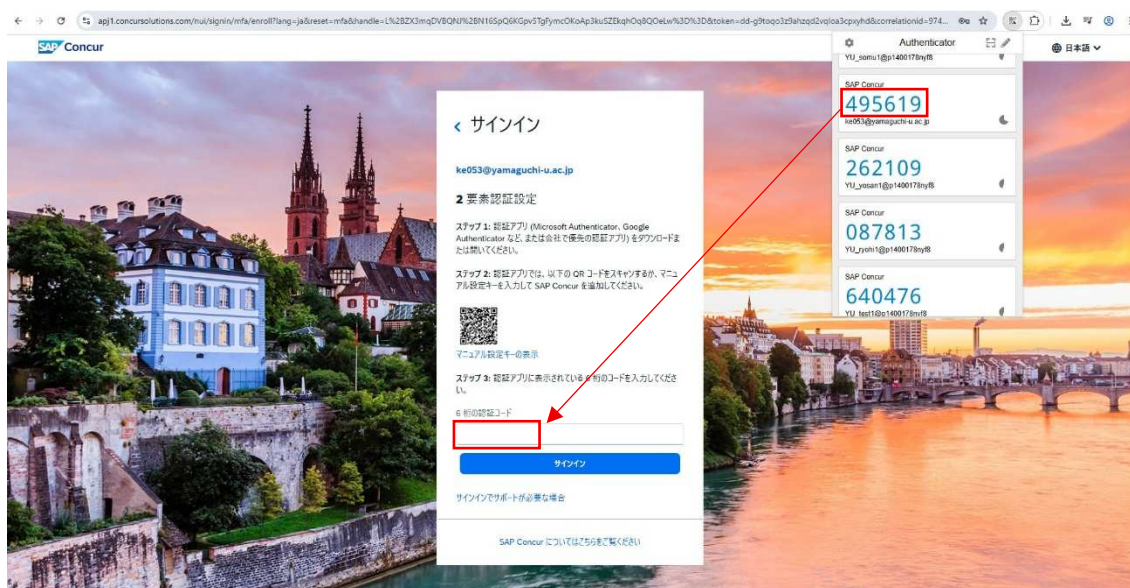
apj1.concursolutions.com/nui/signin/mfa/enroll?lang=ja&reset=mfa&handle=L%2BZX3mqDVBQNJ%2BN16SpQ6KGpv5TgFymcOKoAp3kuSZEkqhOq8QOeLw%3D%3D&token=dd-g9toqo3z9ahzqd2vqloa3cpxyhd&correlationid=974...

SAP Concur

日本語

Authenticator

YU_somu1@p1400178nyf8

SAP Concur
495619
ke053@yamaguchi-u.ac.jp

SAP Concur
262109
YU_yosan1@p1400178nyf8

SAP Concur
087813
YU_ryohi1@p1400178nyf8

SAP Concur
640476
YU_test1@p1400178nyf8

‹ サインイン

ke053@yamaguchi-u.ac.jp

2 要素認証設定

ステップ 1: 認証アプリ (Microsoft Authenticator、Google Authenticator など、または会社で優先の認証アプリ) をダウンロードまたは開いてください。

ステップ 2: 認証アプリでは、以下の QR コードをスキャンするか、マニュアル設定キーを入力して SAP Concur を追加してください。

マニュアル設定キーの表示

ステップ 3: 認証アプリに表示されている 6 桁のコードを入力してください。

6 桁の認証コード

サインイン

サインインでサポートが必要な場合

SAP Concur についてはこちらをご覧ください